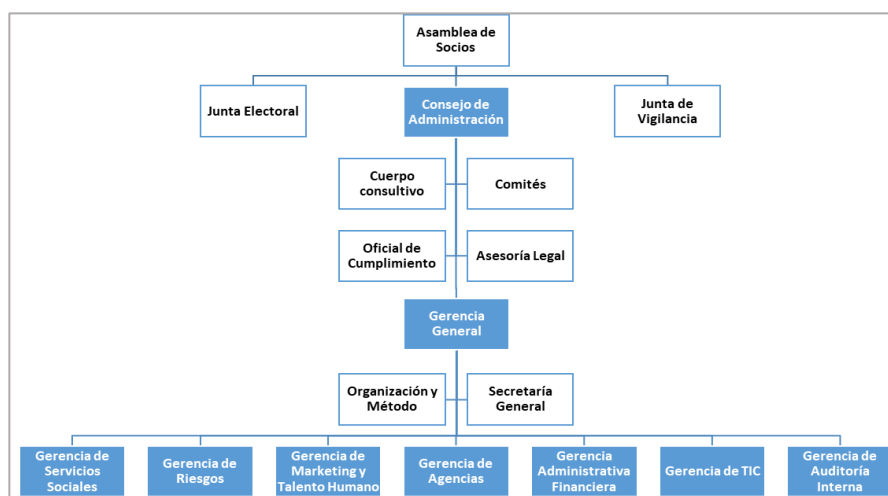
Asamblea de Socios

Junta Electoral

Consejo de Administración

Junta de Vigilancia

Cuerpo consultivo

Comités

Oficial de Cumplimiento

Asesoría Legal

Gerencia General

Organización y Método

Secretaría General

Gerencia de Servicios Sociales

Gerencia de Riesgos

Gerencia de Marketing y Talento Humano

Gerencia de Agencias

Gerencia Administrativa Financiera

Gerencia de TIC

Gerencia de Auditoría Interna